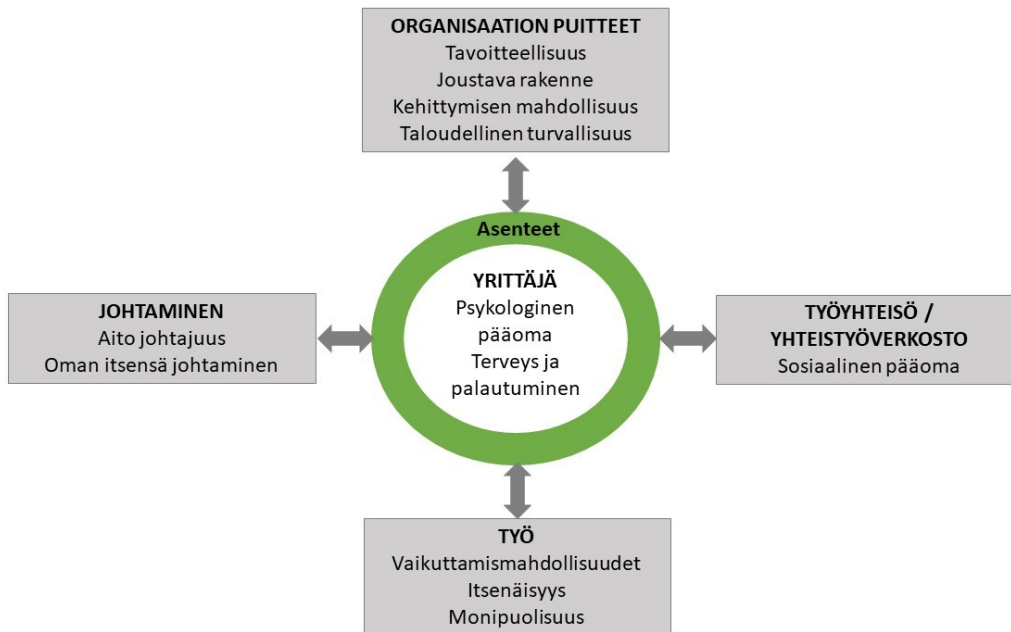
ORGANISAATION PUITTEET
Tavoitteellisuus
Joustava rakenne
Kehittymisen mahdollisuus
Taloudellinen turvallisuus

Asenteet

YRITTÄJÄ
Psykologinen pääoma
Terveys ja palautuminen

JOHTAMINEN
Aito johtajuus
Oman itsensä johtaminen

TYÖYHTEISÖ / YHTEISTYÖVERKOSTO
Sosiaalinen pääoma

TYÖ
Vaikuttamismahdollisuudet
Itsenäisyys
Monipuolisuus